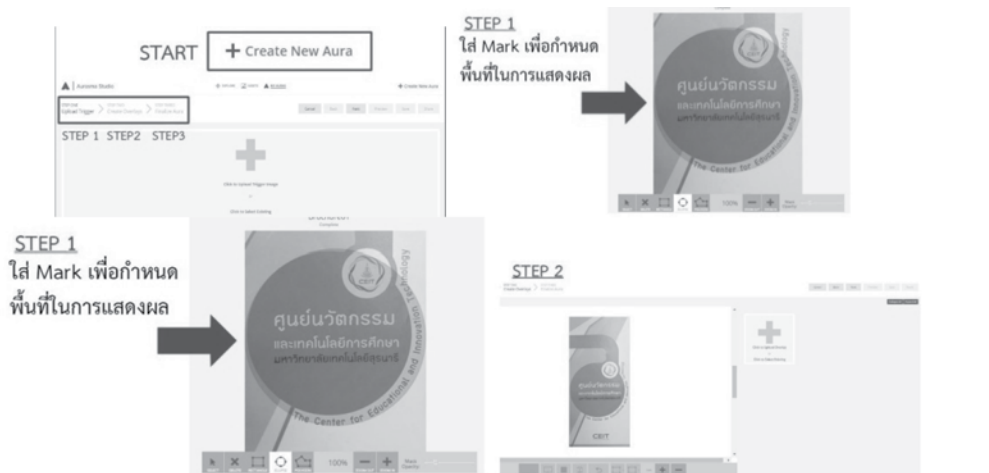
START + Create New Aura

Aurasma Studio

+ Create New Aura

Upload Trigger > Create Overlays > Finalize Aura

STEP 1 STEP2 STEP3

Click to Upload Trigger Image

Click to Select Existing

STEP 1
ใส่ Mark เพื่อกำหนดพื้นที่ในการแสดงผล

ศูนย์นวัตกรรม
และเทคโนโลยีการศึกษา
มหาวิทยาลัยเทคโนโลยีสุรนารี

The Center for Educational and Innovation Technology

100%

STEP 1
ใส่ Mark เพื่อกำหนดพื้นที่ในการแสดงผล

ศูนย์นวัตกรรม
และเทคโนโลยีการศึกษา
มหาวิทยาลัยเทคโนโลยีสุรนารี

The Center for Educational and Innovation Technology

100%

STEP 2

Create Overlays

ศูนย์นวัตกรรม

CEIT

Click to Upload Overlay

Click to Select Existing